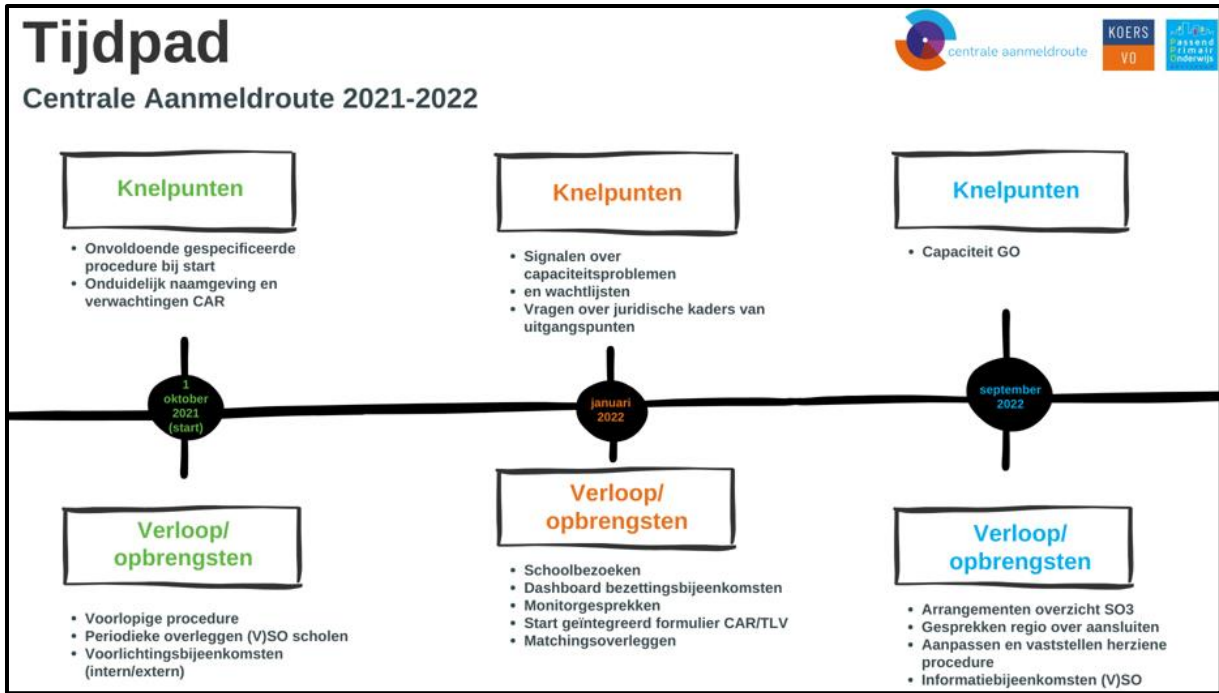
# Tijdpad

Centrale Aanmeldroute 2021-2022

centrale aanmeldroute

KOERS VO

Passend Primair Onderwijs

Knelpunten

- Onvoldoende gespecificeerde procedure bij start
- Onduidelijk naamgeving en verwachtingen CAR

1 oktober 2021 (start)

Verloop/ opbrengsten

- Voorlopige procedure
- Periodieke overleggen (V)SO scholen
- Voorlichtingsbijeenkomsten (intern/extern)

Knelpunten

- Signalen over capaciteitsproblemen
- en wachtlijsten
- Vragen over juridische kaders van uitgangspunten

januari 2022

Verloop/ opbrengsten

- Schoolbezoeken
- Dashboard bezettingsbijeenkomsten
- Monitorgesprekken
- Start geïntegreerd formulier CAR/TLV
- Matchingsoverleggen

Knelpunten

- Capaciteit GO

september 2022

Verloop/ opbrengsten

- Arrangementen overzicht SO3
- Gesprekken regio over aansluiten
- Aanpassen en vaststellen herziene procedure
- Informatiebijeenkomsten (V)SO